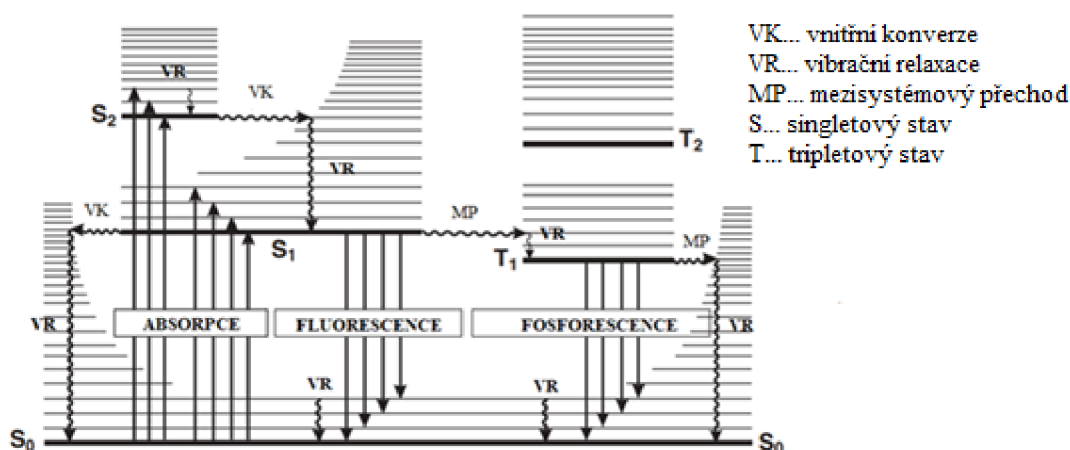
VK... vnitřní konverze
VR... vibrační relaxace
MP... mezisystémový přechod
S... singletový stav
T... tripletový stav

VR
$S_2$
VK
VR
$T_2$
VK
MP
VR
$S_1$
$T_1$
MP
VR
ABSORPCE
FLUORESCENCE
FOSFORESCENCE
VR
VR
VR
$S_0$
$S_0$